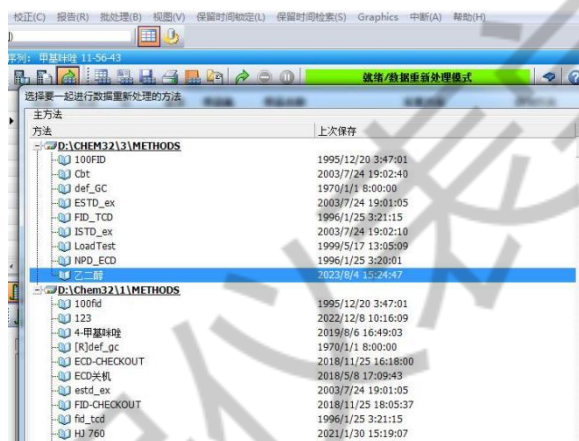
校正(C) 报告(R) 批处理(B) 视图(V) 保留时间锁定(L) 保留时间检索(S) Graphics 中断(A) 帮助(H)

序列: 甲基咪唑 11-56-43

就绪/数据重新处理模式

选择要一起进行数据重新处理的方法

主方法

| 方法 | 上次保存 |
|---|---|
| D:\CHEM32\3\METHODS | |
| 100FID | 1995/12/20 3:47:01 |
| Cbt | 2003/7/24 19:02:40 |
| def_GC | 1970/1/1 8:00:00 |
| ESTD_ex | 2003/7/24 19:01:05 |
| FID_TCD | 1996/1/25 3:21:15 |
| ISTD_ex | 2003/7/24 19:02:10 |
| LoadTest | 1999/5/17 13:05:09 |
| NPD_ECD | 1996/1/25 3:20:01 |
| 乙二醇 | 2023/8/4 15:24:47 |
| D:\Chem32\1\METHODS | |
| 100fid | 1995/12/20 3:47:01 |
| 123 | 2022/12/8 10:16:09 |
| 4-甲基咪唑 | 2019/8/6 16:49:03 |
| [R]def_gc | 1970/1/1 8:00:00 |
| ECD-CHECKOUT | 2018/11/25 16:18:00 |
| ECD关机 | 2018/5/8 17:09:43 |
| estd_ex | 2003/7/24 19:01:05 |
| FID-CHECKOUT | 2018/11/25 18:05:37 |
| fid_tcd | 1996/1/25 3:21:15 |
| HJ 760 | 2021/1/30 15:19:07 |